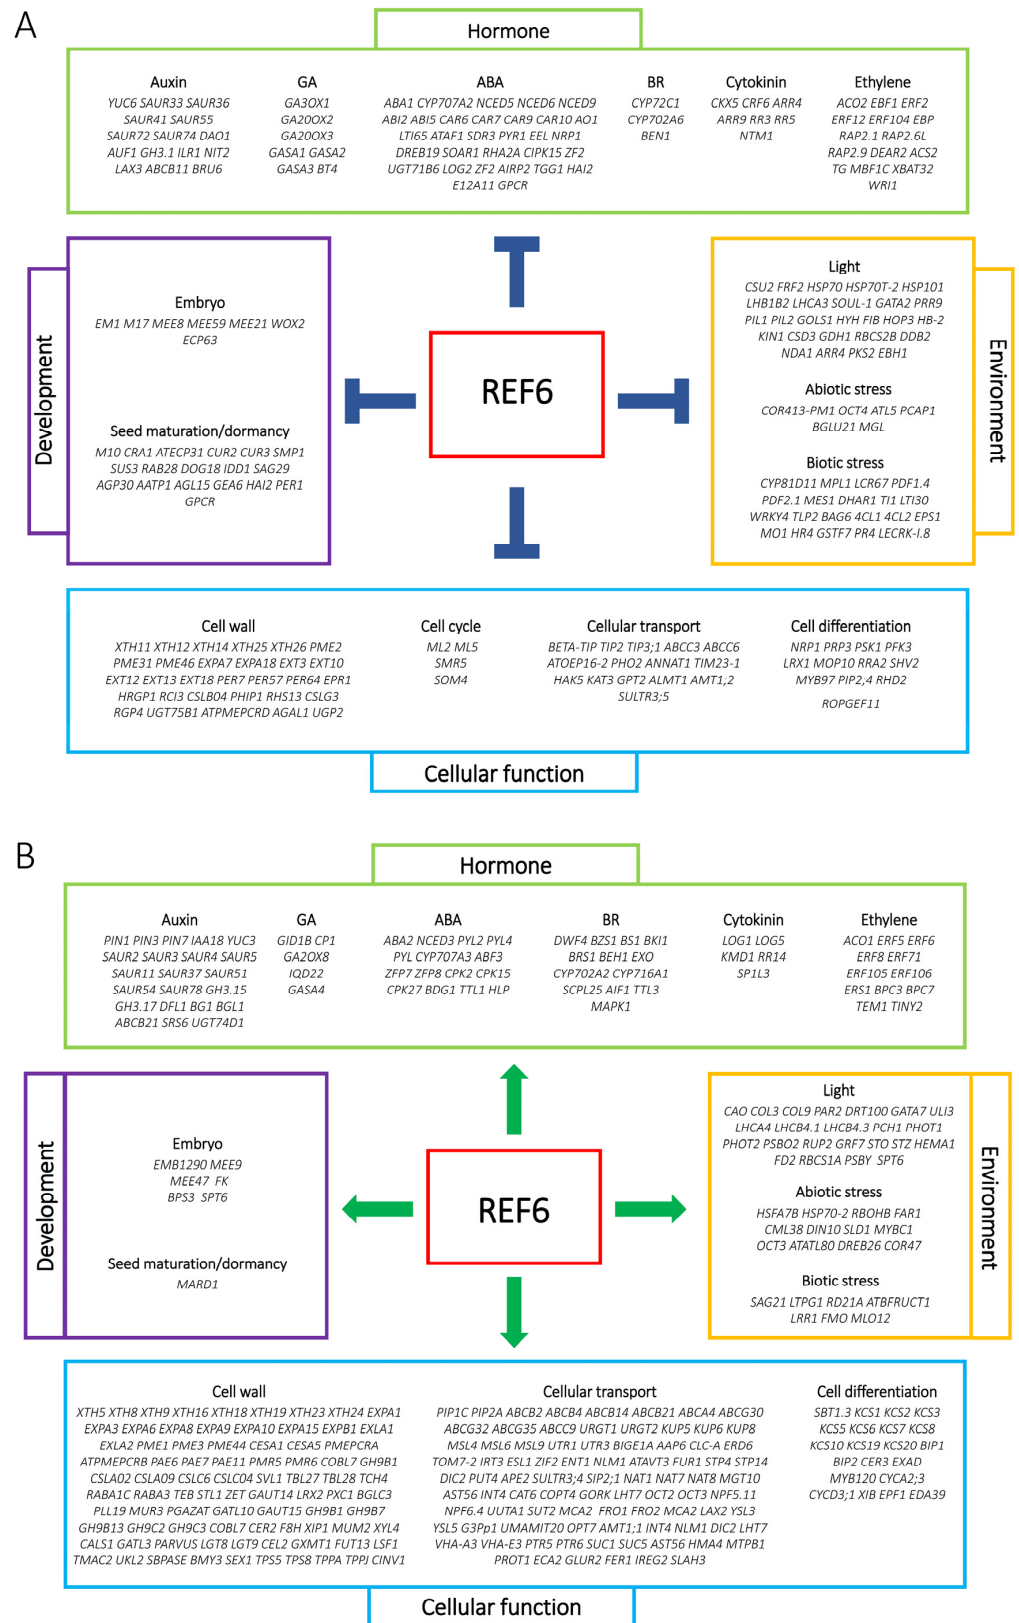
A

Hormone

Auxin
YUC6 SAUR33 SAUR36 SAUR41 SAUR55 SAUR72 SAUR74 DAO1 AUF1 GH3.1 ILR1 NIT2 LAX3 ABCB11 BRU6

GA
GA3OX1 GA20OX2 GA20OX3 GASA1 GASA2 GASA3 BT4

ABA
ABA1 CYP707A2 NCED5 NCED6 NCED9 ABI2 ABI5 CAR6 CAR7 CAR9 CAR10 AO1 LTI65 ATAF1 SDR3 PYR1 EEL NRP1 DREB19 SOAR1 RHA2A CIPK15 ZF2 UGT71B6 LOG2 ZF2 AIRP2 TGG1 HAI2 E12A11 GPCR

BR
CYP72C1 CYP702A6 BEN1

Cytokinin
CKX5 CRF6 ARR4 ARR9 RR3 RR5 NTM1

Ethylene
ACO2 EBF1 ERF2 ERF12 ERF104 EBP RAP2.1 RAP2.6L RAP2.9 DEAR2 ACS2 TG MBF1C XBAT32 WRI1

Development

Embryo
EM1 M17 MEE8 MEE59 MEE21 WOX2 ECP63

Seed maturation/dormancy
M10 CRA1 ATECP31 CUR2 CUR3 SMP1 SUS3 RAB28 DOG18 IDD1 SAG29 AGP30 AATP1 AGL15 GEA6 HAI2 PER1 GPCR

REF6

Environment

Light
CSU2 FRF2 HSP70 HSP70T-2 HSP101 LHB1B2 LHCA3 SOUL-1 GATA2 PRR9 PIL1 PIL2 GOLS1 HYH FIB HOP3 HB-2 KIN1 CSD3 GDH1 RBCS2B DBB2 NDA1 ARR4 PKS2 EBH1

Abiotic stress
COR413-PM1 OCT4 ATL5 PCAP1 BGLU21 MGL

Biotic stress
CYP81D11 MPL1 LCR67 PDF1.4 PDF2.1 MES1 DHAR1 TI1 LTI30 WRKY4 TLP2 BAG6 4CL1 4CL2 EPS1 MO1 HR4 GSTF7 PR4 LECRK-I.8

Cell wall
XTH11 XTH12 XTH14 XTH25 XTH26 PME2 PME31 PME46 EXPA7 EXPA18 EXT3 EXT10 EXT12 EXT13 EXT18 PER7 PER57 PER64 EPR1 HRGP1 RCI3 CSLB04 PHIP1 RHS13 CSLG3 RGP4 UGT75B1 ATPMEPCRD AGAL1 UGP2

Cell cycle
ML2 ML5 SMR5 SOM4

Cellular transport
BETA-TIP TIP2 TIP3;1 ABCC3 ABCC6 ATOEP16-2 PHO2 ANNAT1 TIM23-1 HAK5 KAT3 GPT2 ALMT1 AMT1;2 SULTR3;5

Cell differentiation
NRP1 PRP3 PSK1 PFK3 LRX1 MOP10 RRA2 SHV2 MYB97 PIP2;4 RHD2 ROPGEF11

Cellular function

B

Hormone

Auxin
PIN1 PIN3 PIN7 IAA18 YUC3 SAUR2 SAUR3 SAUR4 SAUR5 SAUR11 SAUR37 SAUR51 SAUR54 SAUR78 GH3.15 GH3.17 DFL1 BG1 BGL1 ABCB21 SRS6 UGT74D1

GA
GID1B CP1 GA2OX8 IQD22 GASA4

ABA
ABA2 NCED3 PYL2 PYL4 PYL CYP707A3 ABF3 ZFP7 ZFP8 CPK2 CPK15 CPK27 BDG1 TTL1 HLP

BR
DWF4 BZS1 BS1 BKI1 BRS1 BEH1 EXO CYP702A2 CYP716A1 SCPL25 AIF1 TTL3 MAPK1

Cytokinin
LOG1 LOG5 KMD1 RR14 SP1L3

Ethylene
ACO1 ERF5 ERF6 ERF8 ERF71 ERF105 ERF106 ERS1 BPC3 BPC7 TEM1 TINY2

Development

Embryo
EMB1290 MEE9 MEE47 FK BPS3 SPT6

Seed maturation/dormancy
MARD1

REF6

Environment

Light
CAO COL3 COL9 PAR2 DRT100 GATA7 ULI3 LHCA4 LHCB4.1 LHCB4.3 PCH1 PHOT1 PHOT2 PSBO2 RUP2 GRF7 STO STZ HEMA1 FD2 RBCS1A PSBY SPT6

Abiotic stress
HSFA7B HSP70-2 RBOHB FAR1 CML38 DIN10 SLD1 MYBC1 OCT3 ATATL80 DREB26 COR47

Biotic stress
SAG21 LTPG1 RD21A ATBFRUCT1 LRR1 FMO MLO12

Cell wall
XTH5 XTH8 XTH9 XTH16 XTH18 XTH19 XTH23 XTH24 EXPA1 EXPA3 EXPA6 EXPA8 EXPA9 EXPA10 EXPA15 EXPB1 EXLA1 EXLA2 PME1 PME3 PME44 CESA1 CESA5 PMEPCRA ATPMEPCRB PAE6 PAE7 PAE11 PMR5 PMR6 COBL7 GH9B1 CSLA02 CSLA09 CSLC6 CSLC04 SVL1 TBL27 TBL28 TCH4 RABA1C RABA3 TEB STL1 ZET GAUT14 LRX2 PXC1 BGLC3 PLL19 MUR3 PGAZAT GATL10 GAUT15 GH9B1 GH9B7 GH9B13 GH9C2 GH9C3 COBL7 CER2 F8H XIP1 MUM2 XYL4 CALS1 GATL3 PARVUS LGT8 LGT9 CEL2 GXMT1 FUT13 LSF1 TMAC2 UKL2 SBPASE BMY3 SEX1 TPS5 TPS8 TPPA TPPJ CINV1

Cellular transport
PIP1C PIP2A ABCB2 ABCB4 ABCB14 ABCB21 ABCA4 ABCG30 ABCG32 ABCG35 ABCC9 URGT1 URGT2 KUP5 KUP6 KUP8 MSL4 MSL6 MSL9 UTR1 UTR3 BIGE1A AAP6 CLC-A ERD6 TOM7-2 IRT3 ESL1 ZIF2 ENT1 NLM1 ATAVT3 FUR1 STP4 STP14 DIC2 PUT4 APE2 SULTR3;4 SIP2;1 NAT1 NAT7 NAT8 MGT10 AST56 INT4 CAT6 COPT4 GORK LHT7 OCT2 OCT3 NPF5.11 NPF6.4 UUTA1 SUT2 MCA2 FRO1 FRO2 MCA2 LAX2 YSL3 YSL5 G3Pp1 UMAMIT20 OPT7 AMT1;1 INT4 NLM1 DIC2 LHT7 VHA-A3 VHA-E3 PTR5 PTR6 SUC1 SUC5 AST56 HMA4 MTPB1 PROT1 ECA2 GLUR2 FER1 IREG2 SLAH3

Cell differentiation
SBT1.3 KCS1 KCS2 KCS3 KCS5 KCS6 KCS7 KCS8 KCS10 KCS19 KCS20 BIP1 BIP2 CER3 EXAD MYB120 CYCA2;3 CYCD3;1 XIB EPF1 EDA39

Cellular function